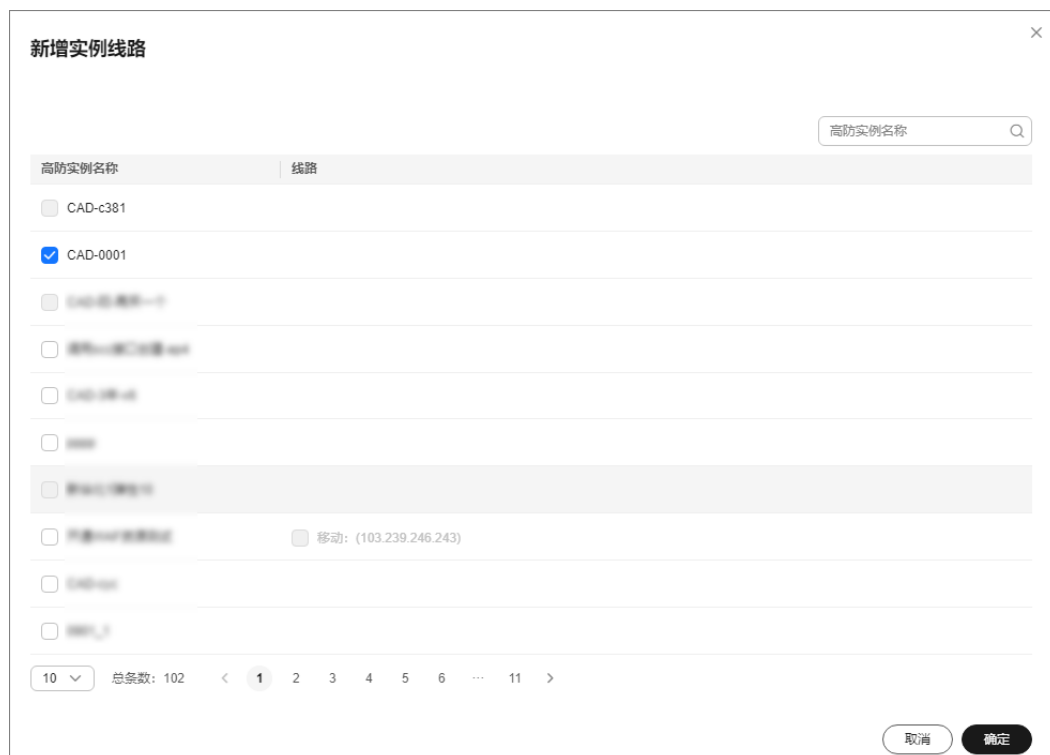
新增实例线路

×

高防实例名称

| 高防实例名称 | 线路 |
|---|---|
| CAD-c381 | |
| CAD-0001 | |
| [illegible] | |
| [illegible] | |
| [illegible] | |
| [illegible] | |
| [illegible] | |
| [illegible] | 移动：(103.239.246.243) |
| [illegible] | |
| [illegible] | |

10 总条数：102 < 1 2 3 4 5 6 ··· 11 >

取消 确定